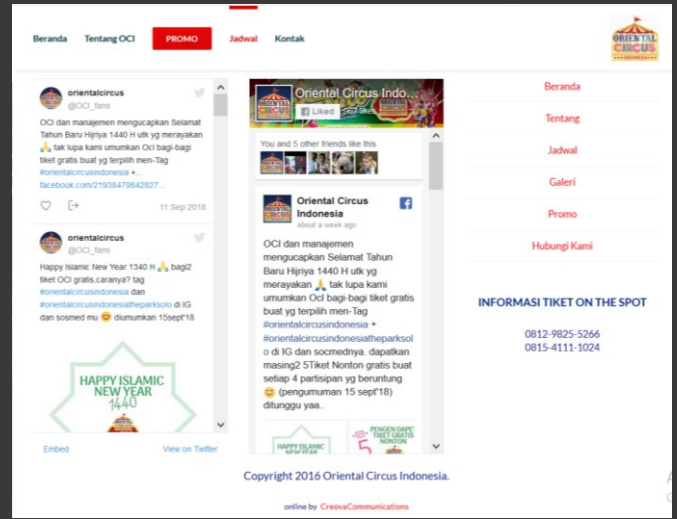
Beranda Tentang OCI PROMO Jadwal Kontak

ORIENTAL CIRCUS INDONESIA

orientalcircus
@OCI_fans

OCI dan manajemen mengucapkan Selamat Tahun Baru Hijriya 1440 H utk yg merayakan 🙏 tak lupa kami umumkan Oci bagi-bagi tiket gratis buat yg terpilih men-Tag #orientalcircusindonesia +... facebook.com/21938479842827...

11 Sep 2018

orientalcircus
@OCI_fans

Happy Islamic New Year 1340 H 🙏 bagi2 tiket OCI gratis,caranya? tag #orientalcircusindonesia dan #orientalcircusindonesiatheparksolo di IG dan sosmed mu 😊 diumumkan 15sept'18

HAPPY ISLAMIC NEW YEAR 1440

Embed View on Twitter

Oriental Circus Indo...
Liked 7,567 likes

You and 5 other friends like this

Oriental Circus Indonesia
about a week ago

OCI dan manajemen mengucapkan Selamat Tahun Baru Hijriya 1440 H utk yg merayakan 🙏 tak lupa kami umumkan Ocl bagi-bagi tiket gratis buat yg terpilih men-Tag #orientalcircusindonesia + #orientalcircusindonesiatheparksolo di IG dan socmednya. dapatkan masing2 5Tiket Nonton gratis buat setiap 4 partisipan yg beruntung 😊 (pengumuman 15 sept'18) ditunggu yaa..

HAPPY ISLAMIC NEW YEAR

PENGEN DAPAT TIKET GRATIS NONTON

Beranda

Tentang

Jadwal

Galeri

Promo

Hubungi Kami

INFORMASI TIKET ON THE SPOT

0812-9825-5266
0815-4111-1024

Copyright 2016 Oriental Circus Indonesia.

online by CreovaCommunications